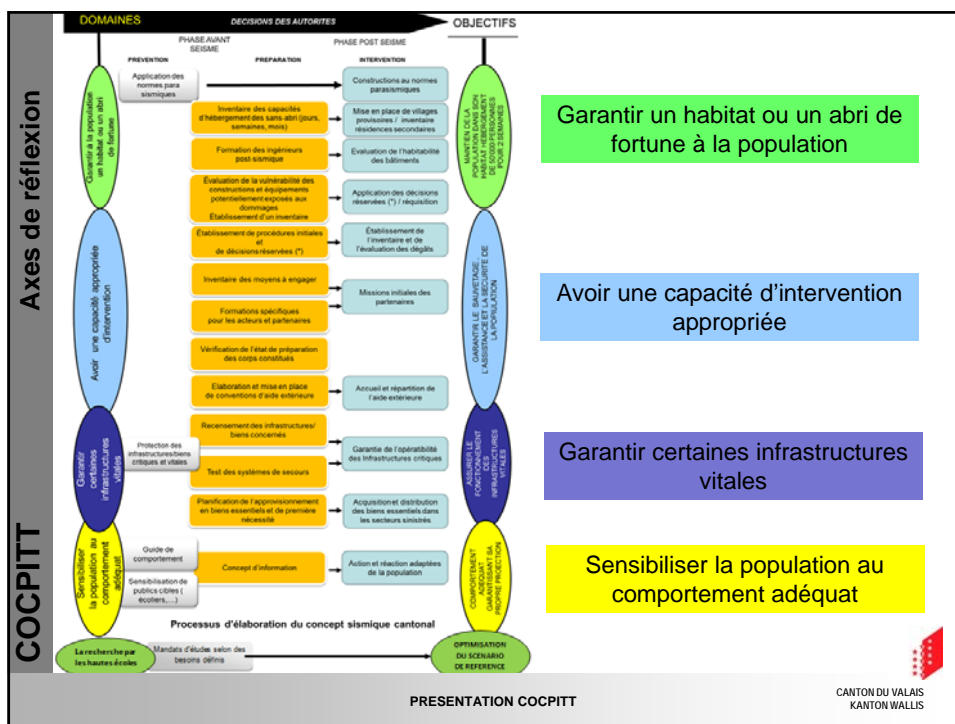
Axes de réflexion

COCPITT

DOMAINES

DECISIONS DES AUTORITES

OBJECTIFS

PHASE AVANT SEISME

PHASE POST SEISME

PREVENTION

PREPARATION

INTERVENTION

Garantir à la population un habitat ou un abri de fortune

Application des normes para sismiques

Constructions au normes parasismiques

Inventaire des capacités d'hébergement des sans-abri (jours, semaines, mois)

Mise en place de villages provisoires / inventaire résidences secondaires

Formation des ingénieurs post-sismique

Evaluation de l'habitabilité des bâtiments

Evaluation de la vulnérabilité des constructions et équipements potentiellement exposés aux dommages
Etablissement d'un inventaire

Application des décisions réservées (*) / réquisition

MAINTIEN DE LA POPULATION SOUS HABITAT HEBERGEMENT DE 50 000 PERSONNES POUR 2 SEMAINES

Avoir une capacité appropriée d'intervention

Etablissement de procédures initiales et de décisions réservées (*)

Etablissement de l'inventaire et de l'évaluation des dégâts

Inventaire des moyens à engager

Missions initiales des partenaires

Formations spécifiques pour les acteurs et partenaires

Vérification de l'état de préparation des corps constitués

Elaboration et mise en place de conventions d'aide extérieure

Accueil et répartition de l'aide extérieure

GARANTIR LE SAUVETAGE L'ASSISTANCE ET LA SECURITE DE LA POPULATION

Garantir certaines infrastructures vitales

Protection des infrastructures/biens critiques et vitales

Recensement des infrastructures/ biens concernés

Garantie de l'opérabilité des infrastructures critiques

Test des systèmes de secours

Planification de l'approvisionnement en biens essentiels et de première nécessité

Acquisition et distribution des biens essentiels dans les secteurs sinistrés

ASSURER LE FONCTIONNEMENT DES INFRASTRUCTURES VITALES

Sensibiliser la population au comportement adéquat

Guide de comportement

Sensibilisation de publics cibles (écoliers,...)

Concept d'information

Action et réaction adaptées de la population

COMPORTEMENT ADEQUAT GARANTISSANT SA PROPRE PROTECTION

Processus d'élaboration du concept sismique cantonal

La recherche par les hautes écoles

Mandats d'études selon des besoins définis

OPTIMISATION DU SCENARIO DE REFERENCE

Garantir un habitat ou un abri de fortune à la population

Avoir une capacité d'intervention appropriée

Garantir certaines infrastructures vitales

Sensibiliser la population au comportement adéquat

PRESENTATION COCPITT

CANTON DU VALAIS
KANTON WALLIS